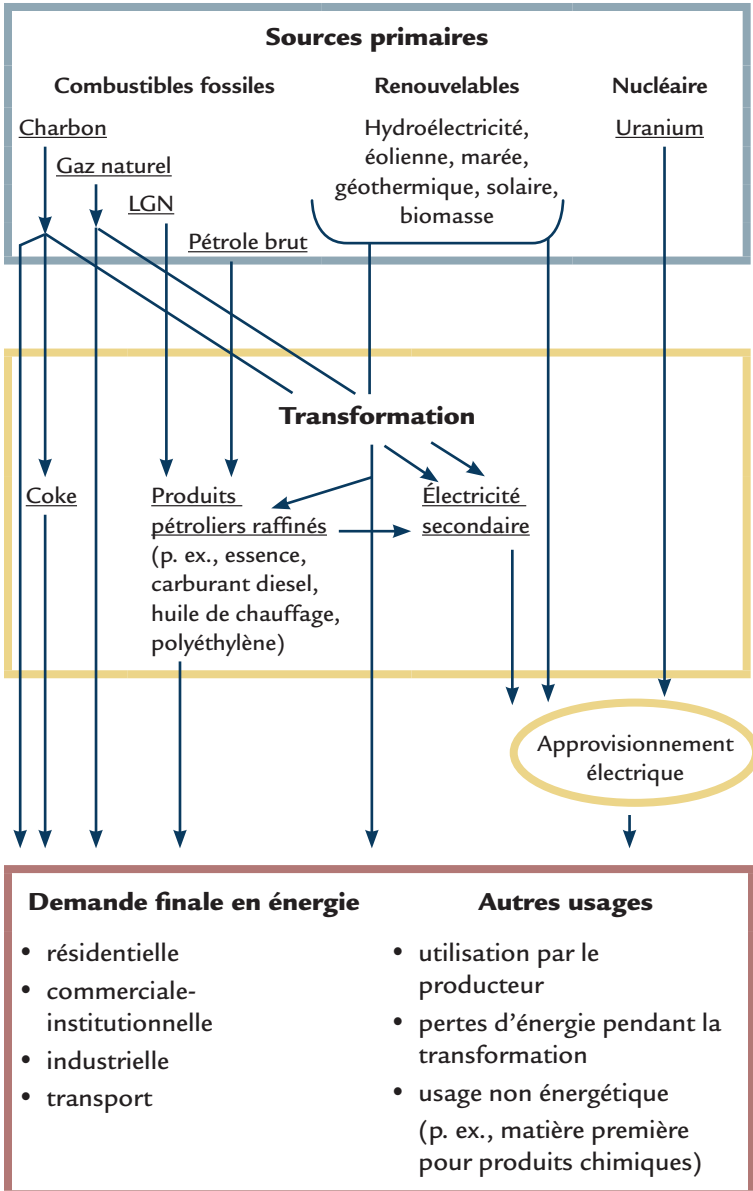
Sources primaires

Combustibles fossiles

Renouvelables

Nucléaire

Charbon

Gaz naturel

LGN

Pétrole brut

Hydroélectricité, éolienne, marée, géothermique, solaire, biomasse

Uranium

Transformation

Coke

Produits pétroliers raffinés (p. ex., essence, carburant diesel, huile de chauffage, polyéthylène)

Électricité secondaire

Approvisionnement électrique

Demande finale en énergie

• résidentielle
• commercialeinstitutionnelle
• industrielle
• transport

Autres usages

• utilisation par le producteur
• pertes d'énergie pendant la transformation
• usage non énergétique (p. ex., matière première pour produits chimiques)